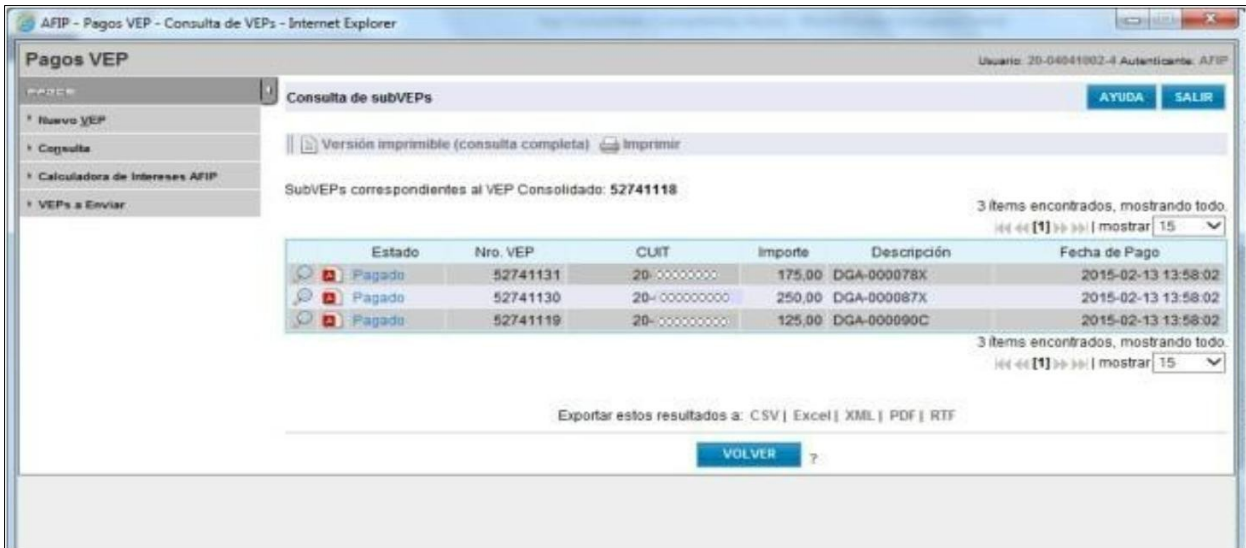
AFIP - Pagos VEP - Consulta de VEPs - Internet Explorer

Pagos VEP

Usuario: 20-04041002-4 Autenticante: AFIP

PAGOS

Nuevo VEP

Consulta

Calculadora de Intereses AFIP

VEPs a Enviar

Consulta de subVEPs

AYUDA SALIR

Versión imprimible (consulta completa) Imprimir

SubVEPs correspondientes al VEP Consolidado: 52741118

3 ítems encontrados, mostrando todo.

[1] | mostrar 15

| | Estado | Nro. VEP | CUIT | Importe | Descripción | Fecha de Pago |
|---|---|---|---|---|---|---|
| | Pagado | 52741131 | 20-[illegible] | 175,00 | DGA-000078X | 2015-02-13 13:58:02 |
| | Pagado | 52741130 | 20-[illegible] | 250,00 | DGA-000087X | 2015-02-13 13:58:02 |
| | Pagado | 52741119 | 20-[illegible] | 125,00 | DGA-000090C | 2015-02-13 13:58:02 |

3 ítems encontrados, mostrando todo.

[1] | mostrar 15

Exportar estos resultados a: CSV | Excel | XML | PDF | RTF

VOLVER ?